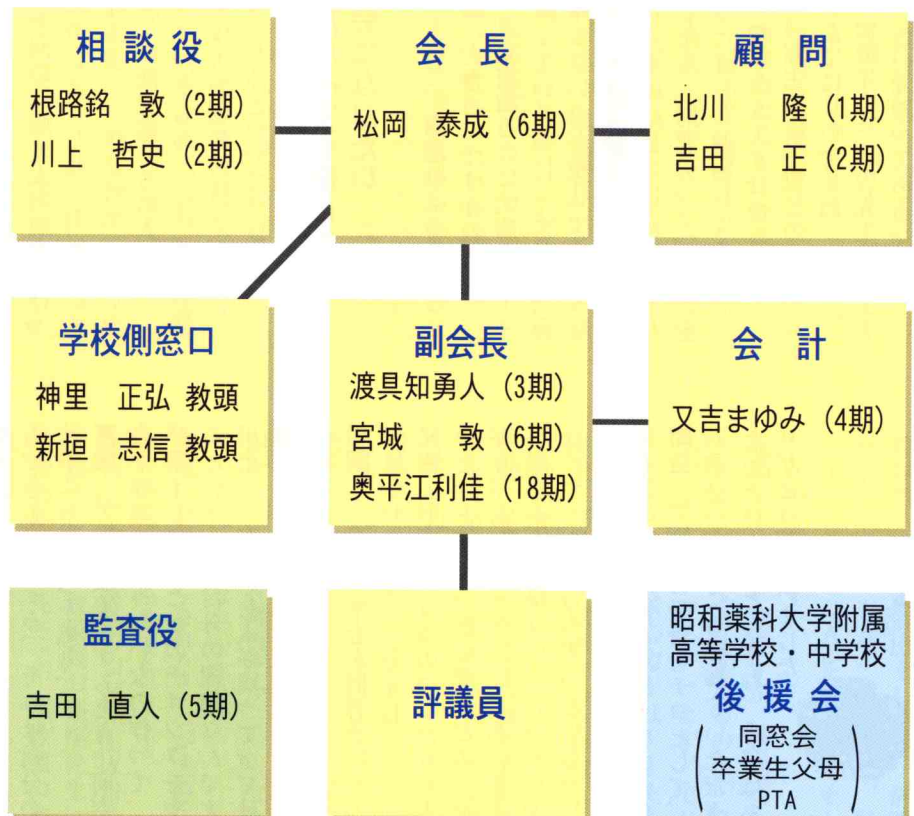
相談役
根路銘　敦（2期）
川上　哲史（2期）

会　長
松岡　泰成（6期）

顧　問
北川　　隆（1期）
吉田　　正（2期）

学校側窓口
神里　正弘 教頭
新垣　志信 教頭

副会長
渡具知勇人（3期）
宮城　　敦（6期）
奥平江利佳（18期）

会　計
又吉まゆみ（4期）

監査役
吉田　直人（5期）

評議員

昭和薬科大学附属
高等学校・中学校
後援会
同窓会
卒業生父母
PTA